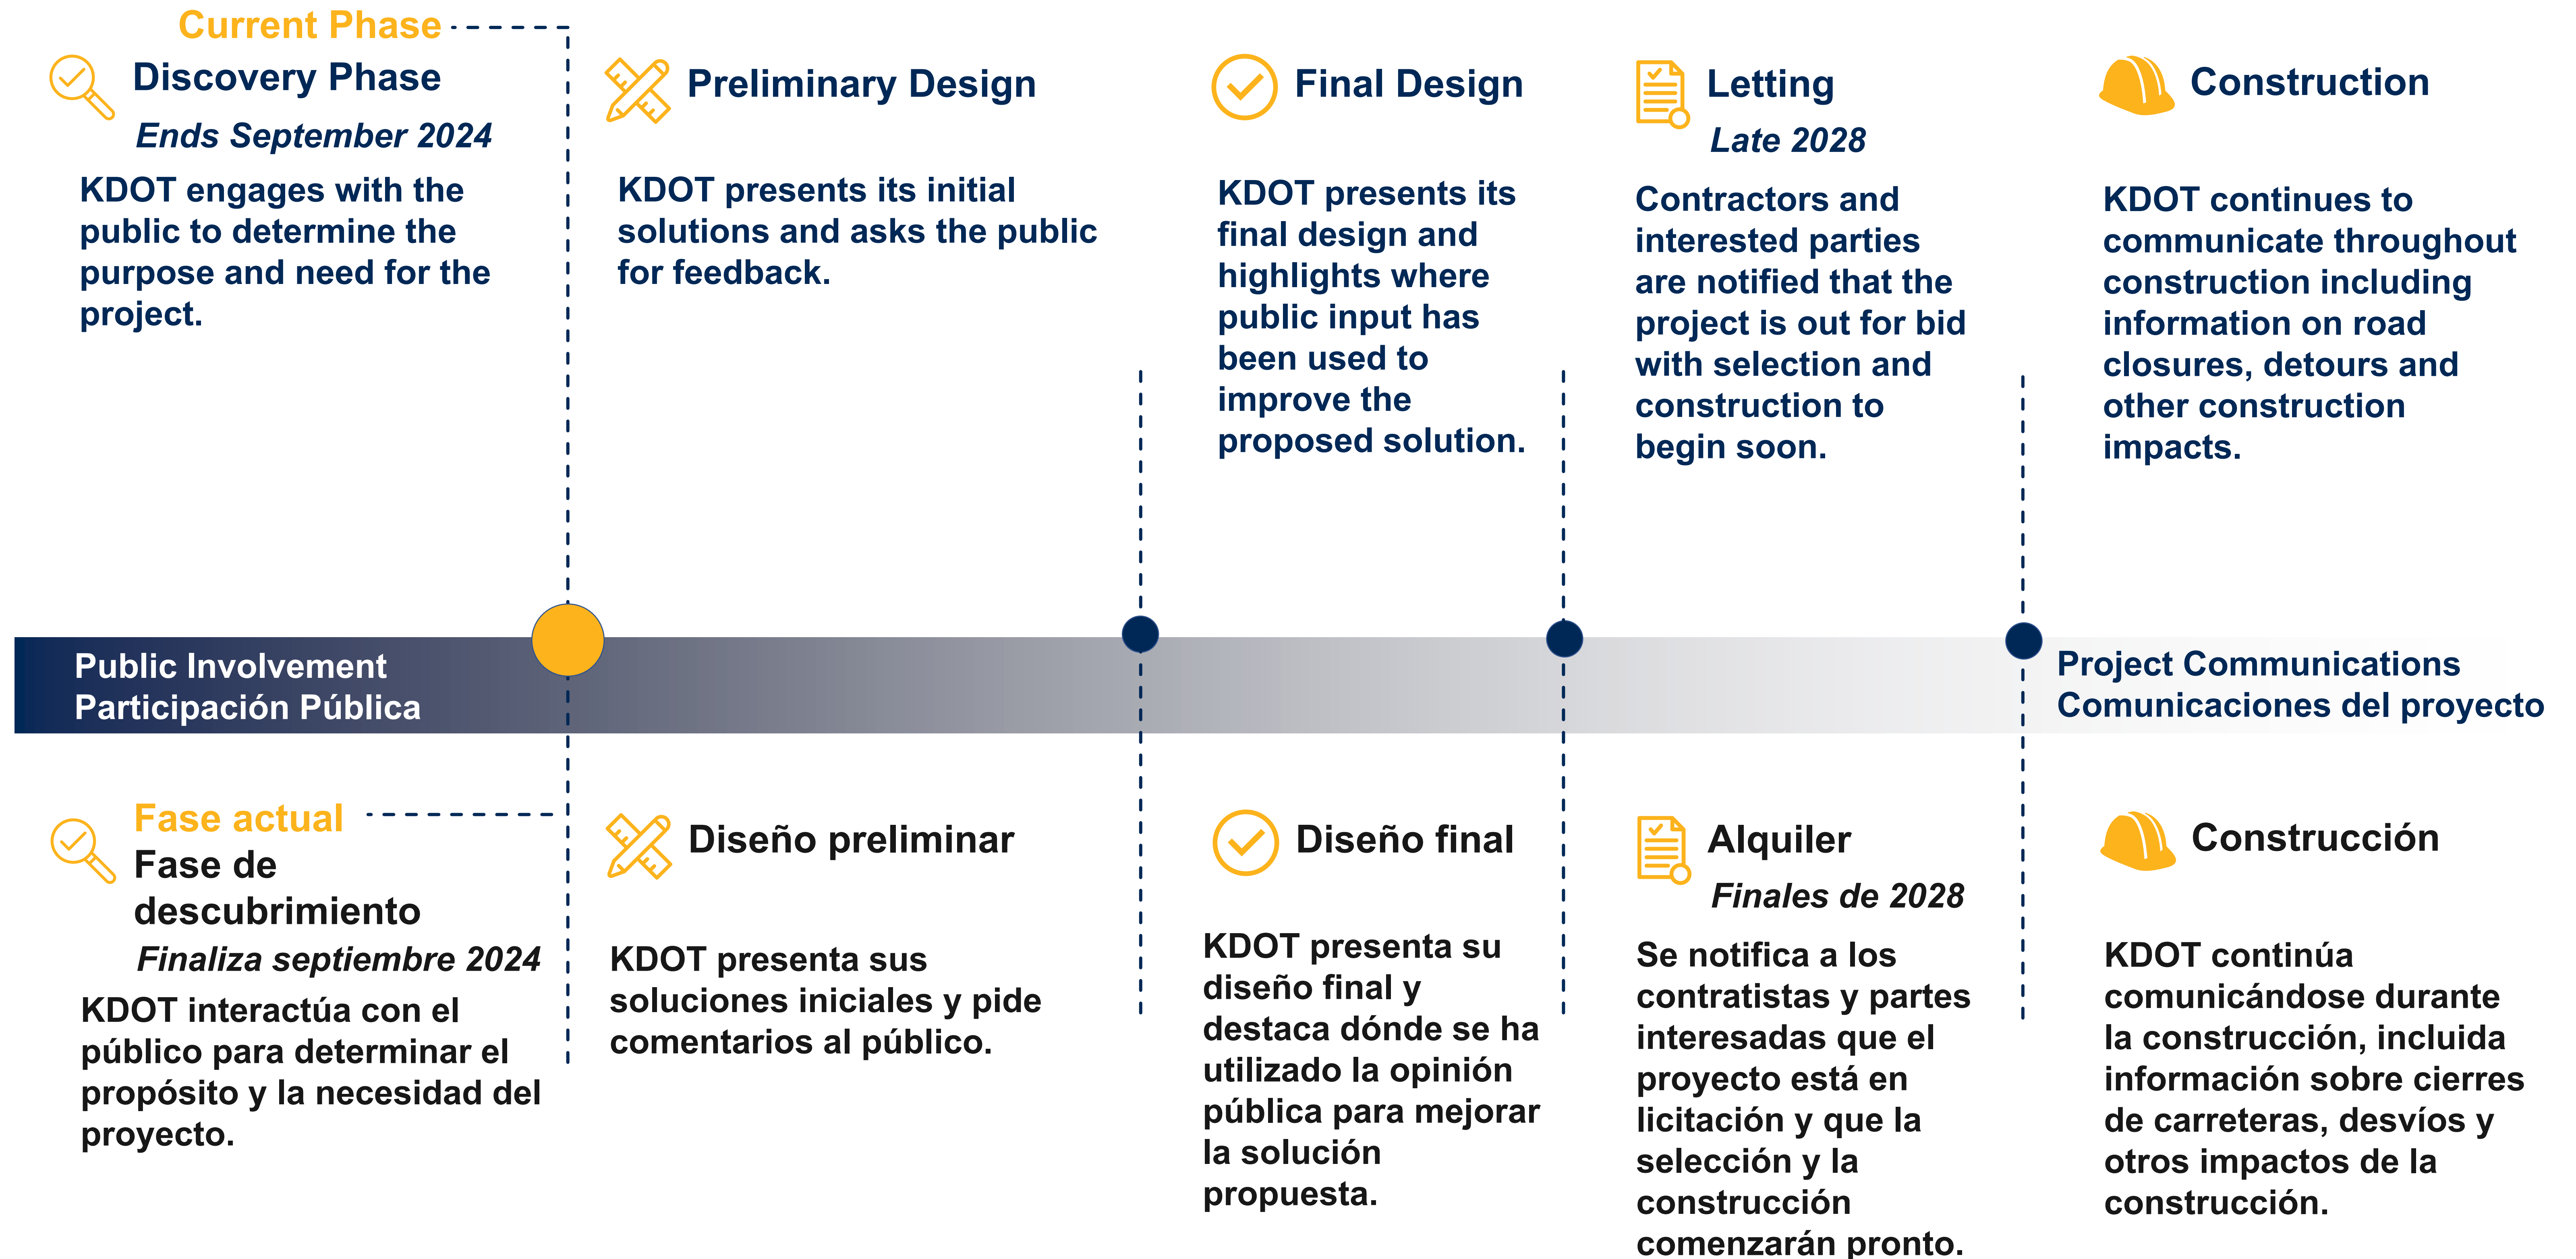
Current Phase

Discovery Phase

Ends September 2024

KDOT engages with the public to determine the purpose and need for the project.

Preliminary Design

KDOT presents its initial solutions and asks the public for feedback.

Final Design

KDOT presents its final design and highlights where public input has been used to improve the proposed solution.

Letting

Late 2028

Contractors and interested parties are notified that the project is out for bid with selection and construction to begin soon.

Construction

KDOT continues to communicate throughout construction including information on road closures, detours and other construction impacts.

Public Involvement
Participación Pública

Project Communications
Comunicaciones del proyecto

Fase actual

Fase de descubrimiento

Finaliza septiembre 2024

KDOT interactúa con el público para determinar el propósito y la necesidad del proyecto.

Diseño preliminar

KDOT presenta sus soluciones iniciales y pide comentarios al público.

Diseño final

KDOT presenta su diseño final y destaca dónde se ha utilizado la opinión pública para mejorar la solución propuesta.

Alquiler

Finales de 2028

Se notifica a los contratistas y partes interesadas que el proyecto está en licitación y que la selección y la construcción comenzarán pronto.

Construcción

KDOT continúa comunicándose durante la construcción, incluida información sobre cierres de carreteras, desvíos y otros impactos de la construcción.